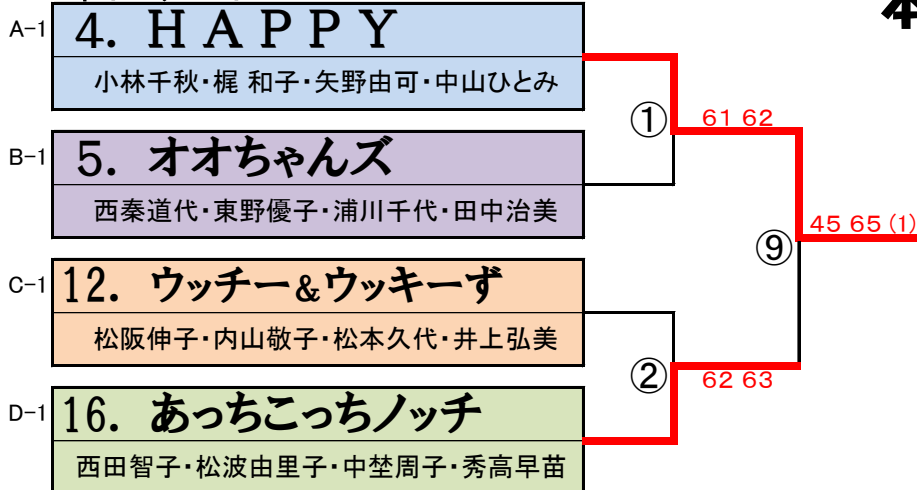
4

A−1 4. HAPPY
小林千秋・梶 和子・矢野由可・中山ひとみ

B−1 5. オオちゃんズ
西秦道代・東野優子・浦川千代・田中治美

C−1 12. ウッチー＆ウッキーず
松阪伸子・内山敬子・松本久代・井上弘美

D−1 16. あっちこっちノッチ
西田智子・松波由里子・中埜周子・秀高早苗

①
61 62

②
62 63

⑨
45 65 (1)